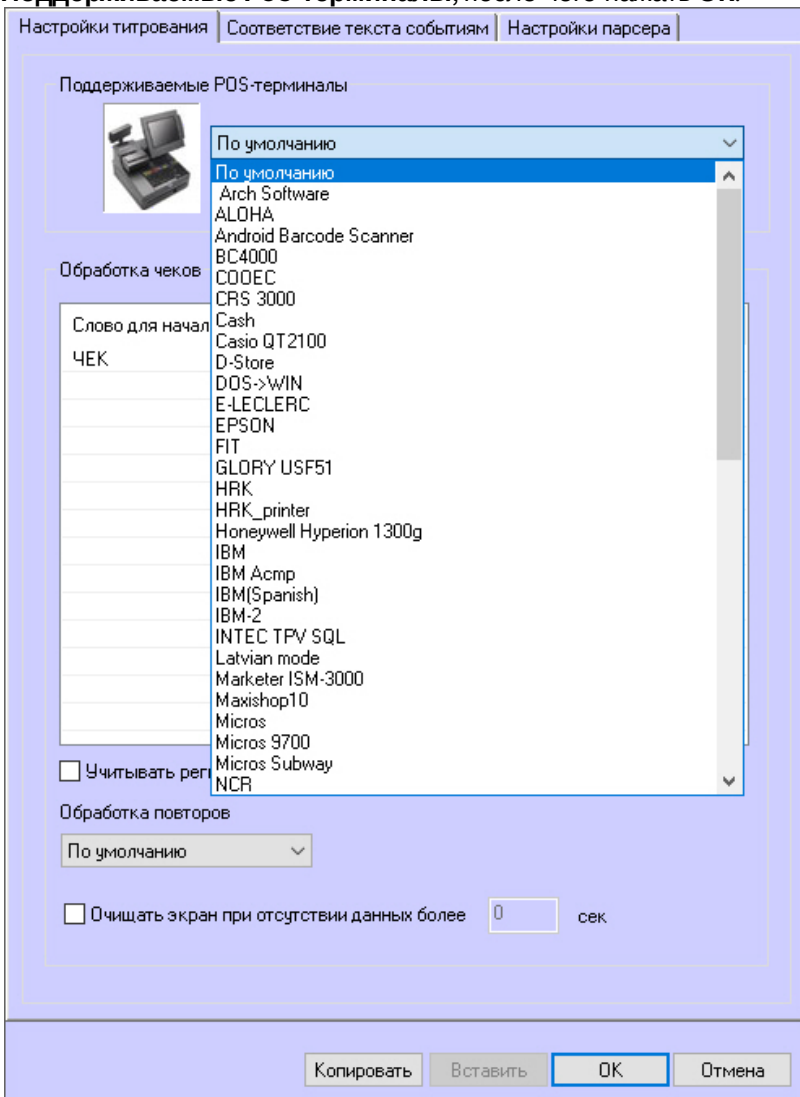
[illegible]

Настройки титрования | Соответствие текста событиям | Настройки парсера

Поддерживаемые POS-терминалы

По умолчанию

По умолчанию
Arch Software
ALOHA
Android Barcode Scanner
BC4000
COOEC
CRS 3000
Cash
Casio QT2100
D-Store
DOS->WIN
E-LECLERC
EPSON
FIT
GLORY USF51
HRK
HRK_printer
Honeywell Hyperion 1300g
IBM
IBM Acmp
IBM(Spanish)
IBM-2
INTEC TPV SQL
Latvian mode
Marketer ISM-3000
Maxishop10
Micros
Micros 9700
Micros Subway
NCR

Обработка чеков

Слово для начал

ЧЕК

Учитывать рег

Обработка повторов

По умолчанию

Очищать экран при отсутствии данных более 0 сек

Копировать Вставить OK Отмена